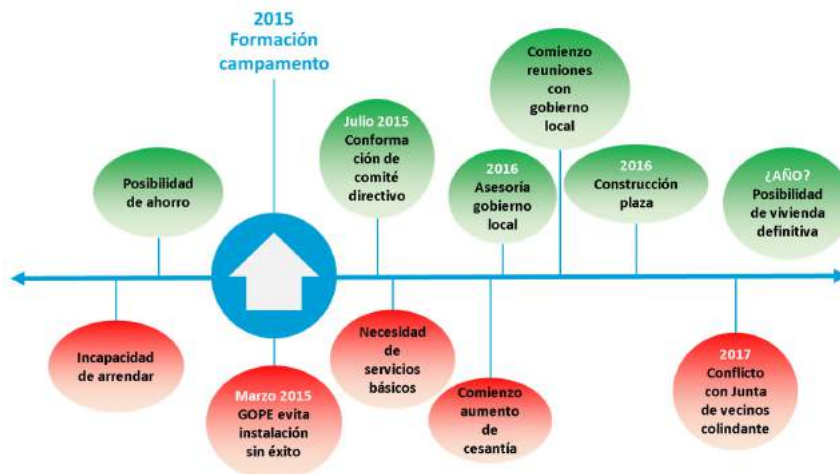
2015
Formación campamento

Posibilidad de ahorro

Julio 2015
Conformación de comité directivo

Comienzo reuniones con gobierno local

2016
Asesoría gobierno local

2016
Construcción plaza

¿AÑO?
Posibilidad de vivienda definitiva

Incapacidad de arrendar

Marzo 2015
GOPE evita instalación sin éxito

Necesidad de servicios básicos

Comienzo aumento de cesantía

2017
Conflicto con Junta de vecinos colindante